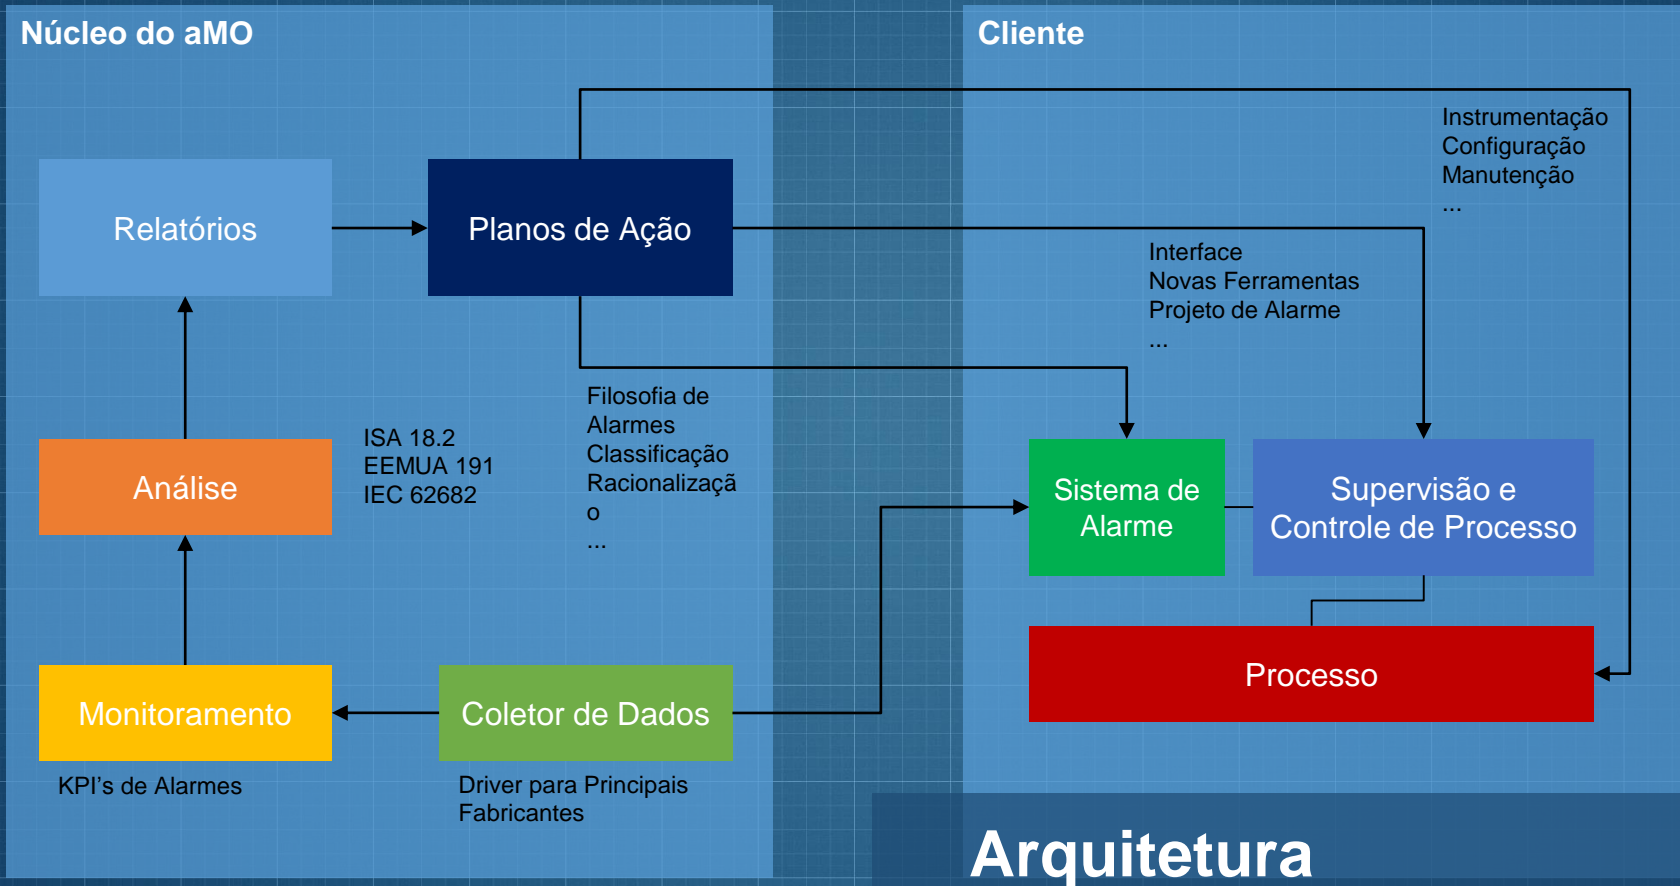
Núcleo do aMO

Cliente

Instrumentação
Configuração
Manutenção
...

Relatórios

Planos de Ação

Interface
Novas Ferramentas
Projeto de Alarme
...

Filosofia de Alarmes
Classificação
Racionalização
...

ISA 18.2
EEMUA 191
IEC 62682

Análise

Sistema de Alarme

Supervisão e Controle de Processo

Processo

Monitoramento

Coletor de Dados

KPI's de Alarmes

Driver para Principais Fabricantes

Arquitetura